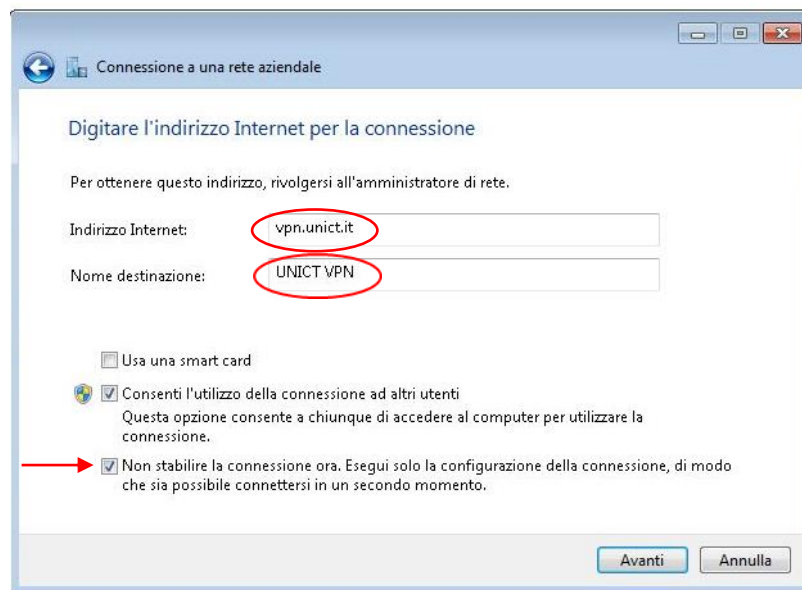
Connessione a una rete aziendale

Digitare l'indirizzo Internet per la connessione

Per ottenere questo indirizzo, rivolgersi all'amministratore di rete.

Indirizzo Internet: vpn.unict.it

Nome destinazione: UNICT VPN

Usa una smart card

Consenti l'utilizzo della connessione ad altri utenti
Questa opzione consente a chiunque di accedere al computer per utilizzare la connessione.

Non stabilire la connessione ora. Esegui solo la configurazione della connessione, di modo che sia possibile connettersi in un secondo momento.

Avanti Annulla